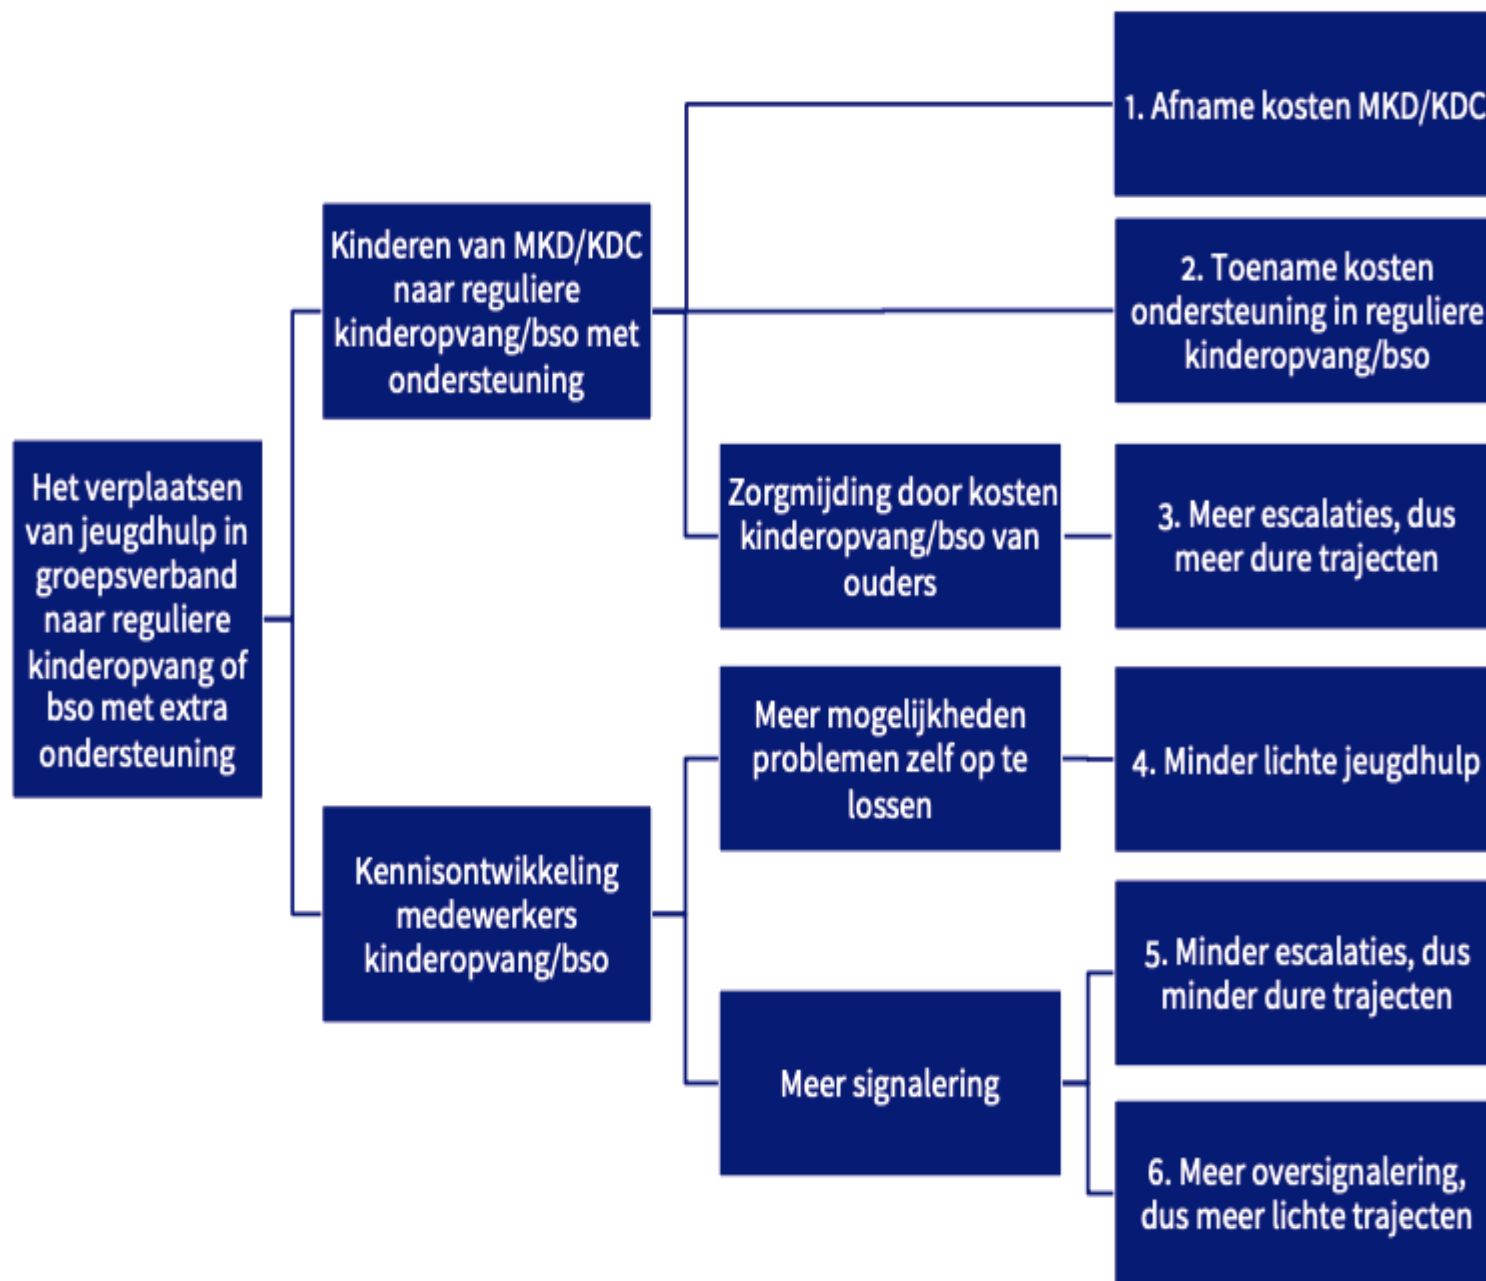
Het verplaatsen van jeugdhulp in groepsverband naar reguliere kinderopvang of bso met extra ondersteuning

Kinderen van MKD/KDC naar reguliere kinderopvang/bso met ondersteuning

Kennisontwikkeling medewerkers kinderopvang/bso

Zorgmijding door kosten kinderopvang/bso van ouders

Meer mogelijkheden problemen zelf op te lossen

Meer signalering

1. Afname kosten MKD/KDC

2. Toename kosten ondersteuning in reguliere kinderopvang/bso

3. Meer escalaties, dus meer dure trajecten

4. Minder lichte jeugdhulp

5. Minder escalaties, dus minder dure trajecten

6. Meer oversignalering, dus meer lichte trajecten